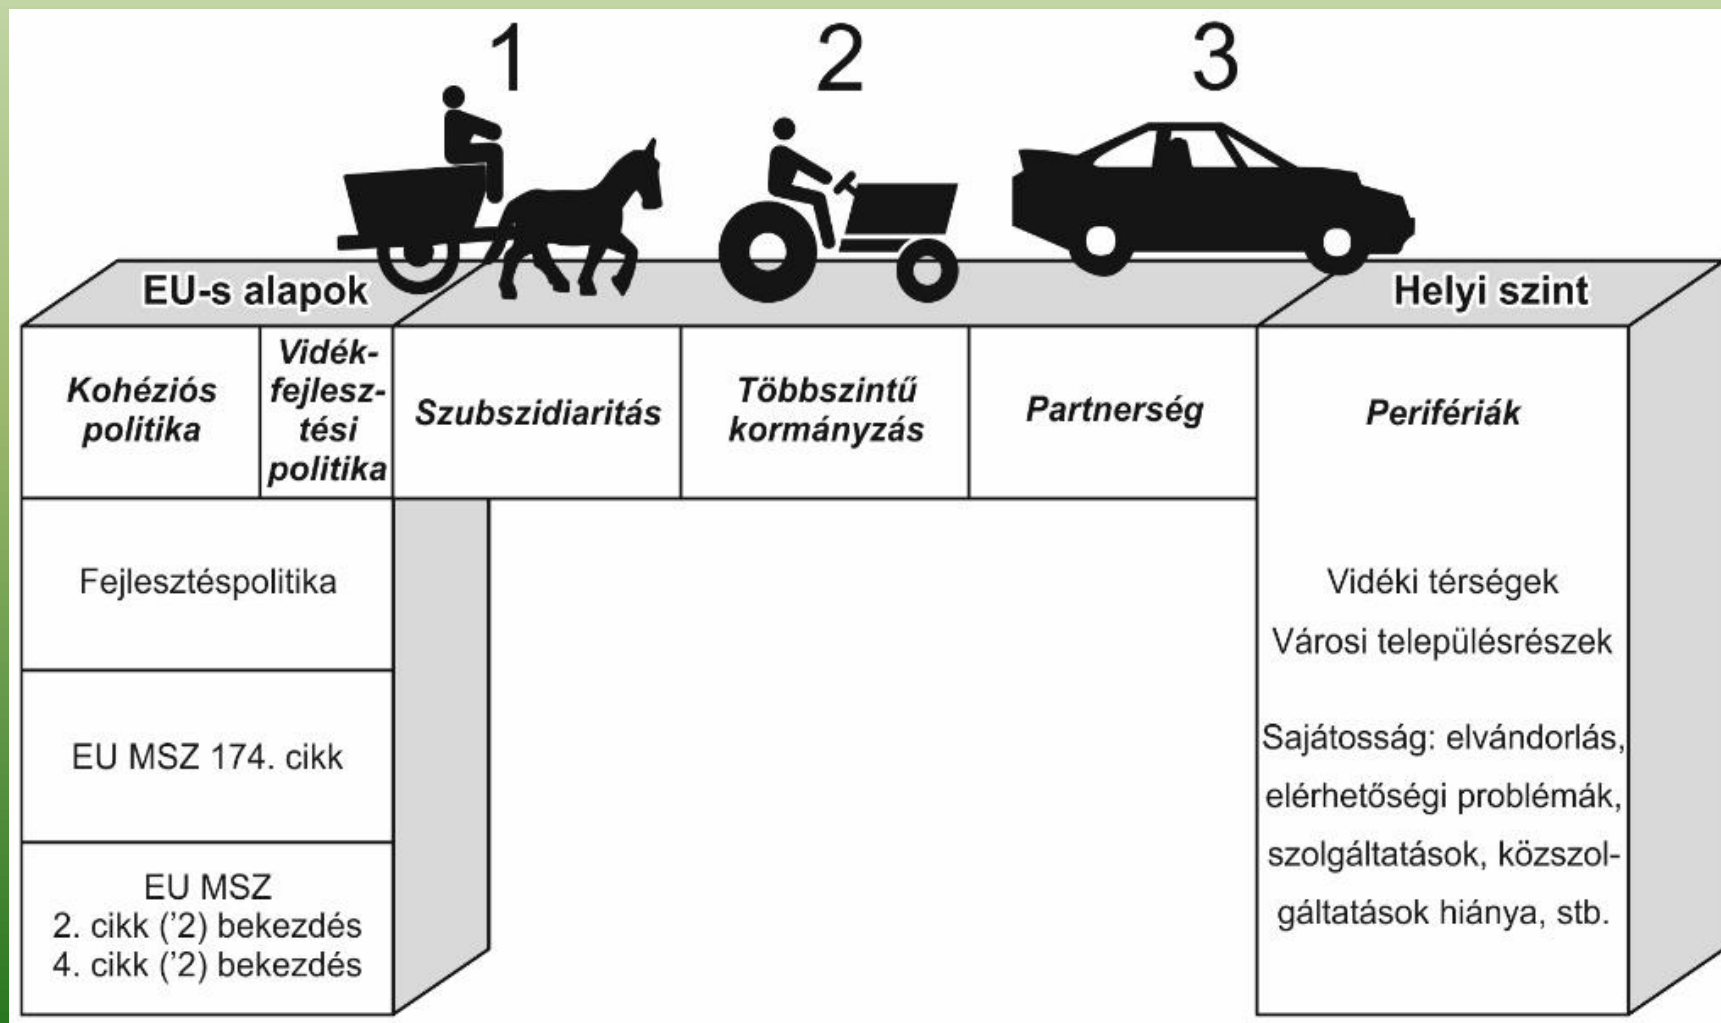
1

2

3

EU-s alapok

Helyi szint

Kohéziós politika

Vidékfejlesztési politika

Szubszidiaritás

Többszintű kormányzás

Partnerség

Perifériák

Fejlesztéspolitika

EU MSZ 174. cikk

EU MSZ
2. cikk ('2) bekezdés
4. cikk ('2) bekezdés

Vidéki térségek

Városi településrészek

Sajátosság: elvándorlás, elérhetőségi problémák, szolgáltatások, közszolgáltatások hiánya, stb.